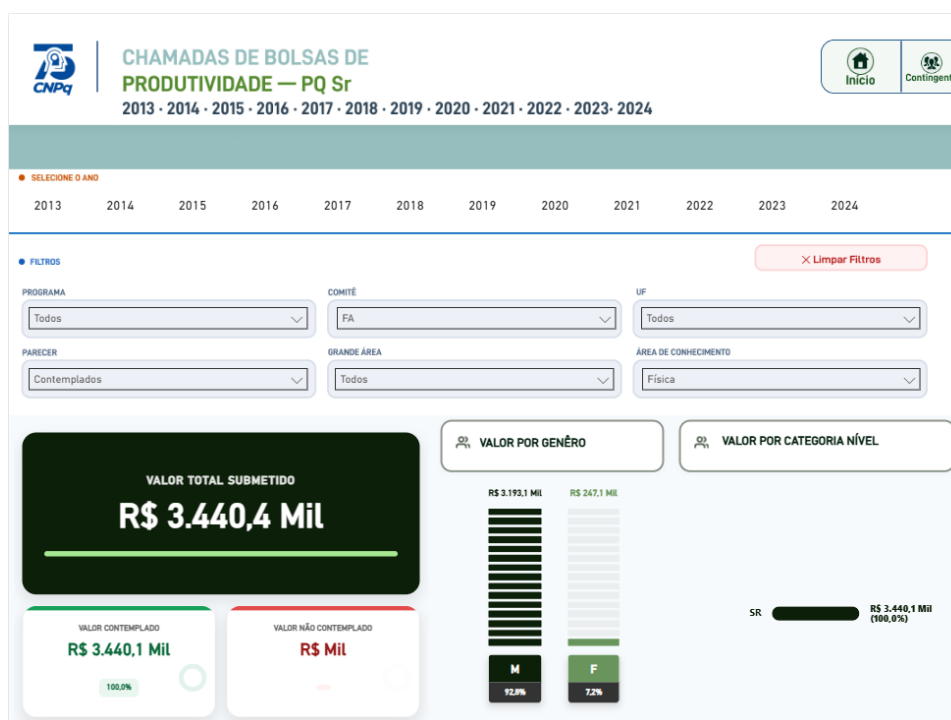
75 CNPq

CHAMADAS DE BOLSAS DE PRODUTIVIDADE — PQ Sr
2013 · 2014 · 2015 · 2016 · 2017 · 2018 · 2019 · 2020 · 2021 · 2022 · 2023· 2024

Início
Contingent

SELECIONE O ANO

2013 2014 2015 2016 2017 2018 2019 2020 2021 2022 2023 2024

FILTROS

✕ Limpar Filtros

PROGRAMA
Todos

COMITÊ
FA

UF
Todos

PARECER
Contemplados

GRANDE ÁREA
Todos

ÁREA DE CONHECIMENTO
Física

VALOR TOTAL SUBMETIDO
R$ 3.440,4 Mil

VALOR CONTEMPLADO
R$ 3.440,1 Mil
100,0%

VALOR NÃO CONTEMPLADO
R$ Mil

VALOR POR GENÊRO

R$ 3.193,1 Mil
R$ 247,1 Mil

M
92,8%

F
7,2%

VALOR POR CATEGORIA NÍVEL

SR
R$ 3.440,1 Mil (100,0%)